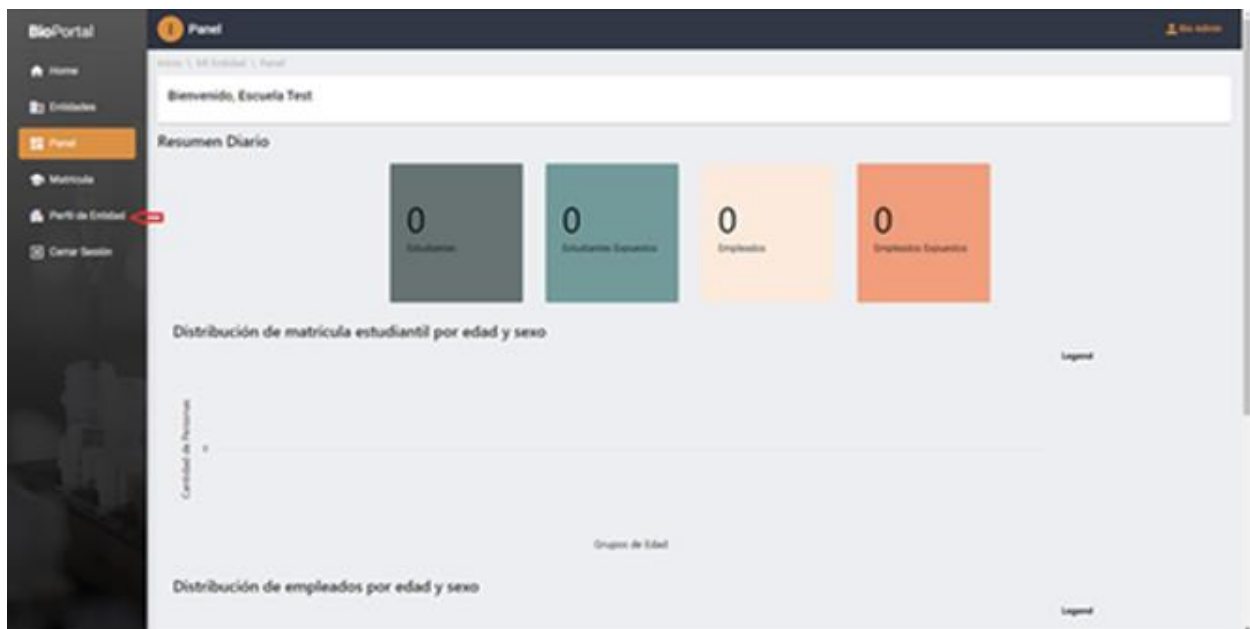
BioPortal

Home

Entidades

Panel

Matrícula

Perfil de Entidad

Cerrar Sesión

Panel

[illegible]

Inicio \ Mi Entidad \ Panel

Bienvenido, Escuela Test

Resumen Diario

0
Estudiantes

0
Estudiantes Expuestos

0
Empleados

0
Empleados Expuestos

Distribución de matrícula estudiantil por edad y sexo

Legend

Cantidad de Personas

0

Grupos de Edad

Distribución de empleados por edad y sexo

Legend